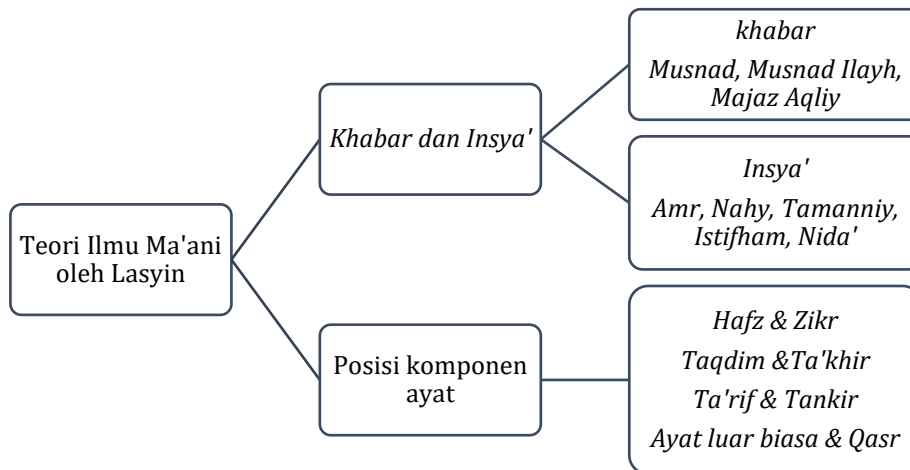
Teori Ilmu Ma'ani oleh Lasyin

Khabar dan Insya'

khabar

Musnad, Musnad Ilayh, Majaz Aqliy

Insya'

Amr, Nahy, Tamanniy, Istifham, Nida'

Posisi komponen ayat

Hafz & Zikr

Taqdim &Ta'khir

Ta'rif & Tankir

Ayat luar biasa & Qasr